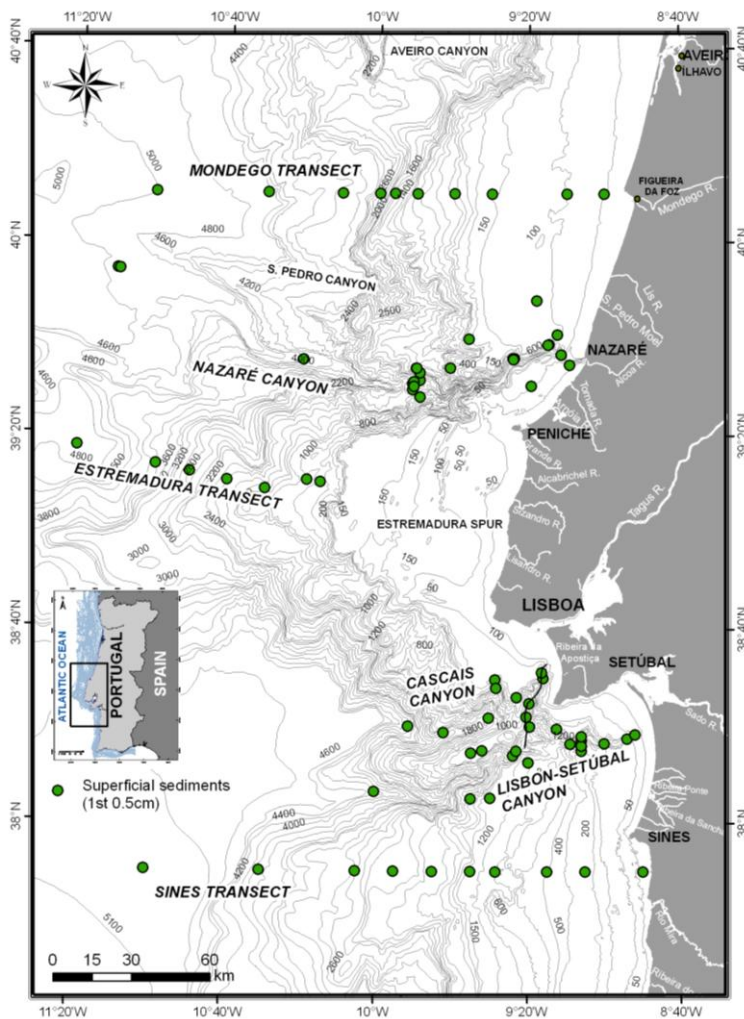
11°20'W 10°40'W 10°W 9°20'W 8°40'W

40°40'N

AVEIRO CANYON

AVEIRO
ILHAVO

MONDEGO TRANSECT

FIGUEIRA DA FOZ
Mondego R.

5000
5000
4800
4600
4200
2200
2000
1600
150
100

40°N

S. PEDRO CANYON

2400
2500
Lis R.
S. Pedro Moel
Alcoa R.

4600
4600
4600
4000
400
150
600

NAZARÉ

NAZARÉ CANYON

2200
800
Tornada R.
Arnoia R.

39°20'N

PENICHE

4800
3800
3600
3200
2200
1000
150
50
50
Real R.
Alcabrichel R.

ESTREMADURA TRANSECT

3800
3000
2400
200
150
50
Sizandro R.
Tagus R.

ESTREMADURA SPUR

3000
3000
150
50
Lisandro R.

LISBOA

38°40'N

ATLANTIC OCEAN
PORTUGAL
SPAIN

1200
800
100
Ribeira da Apostiça

SETÚBAL

CASCAIS CANYON

1800
1000
200
Sado R.

4600

LISBON-SETÚBAL CANYON

Superficial sediments (1st 0.5cm)

4400
4000
1200
200
50
Ribeira Ponte
Ribeira da Sancha

38°N

SINES

4200

SINES TRANSECT

5100
2800
1500
500
50
Rio Mira
Ribeira de

0 15 30 60
km

11°20'W 10°40'W 10°W 9°20'W 8°40'W